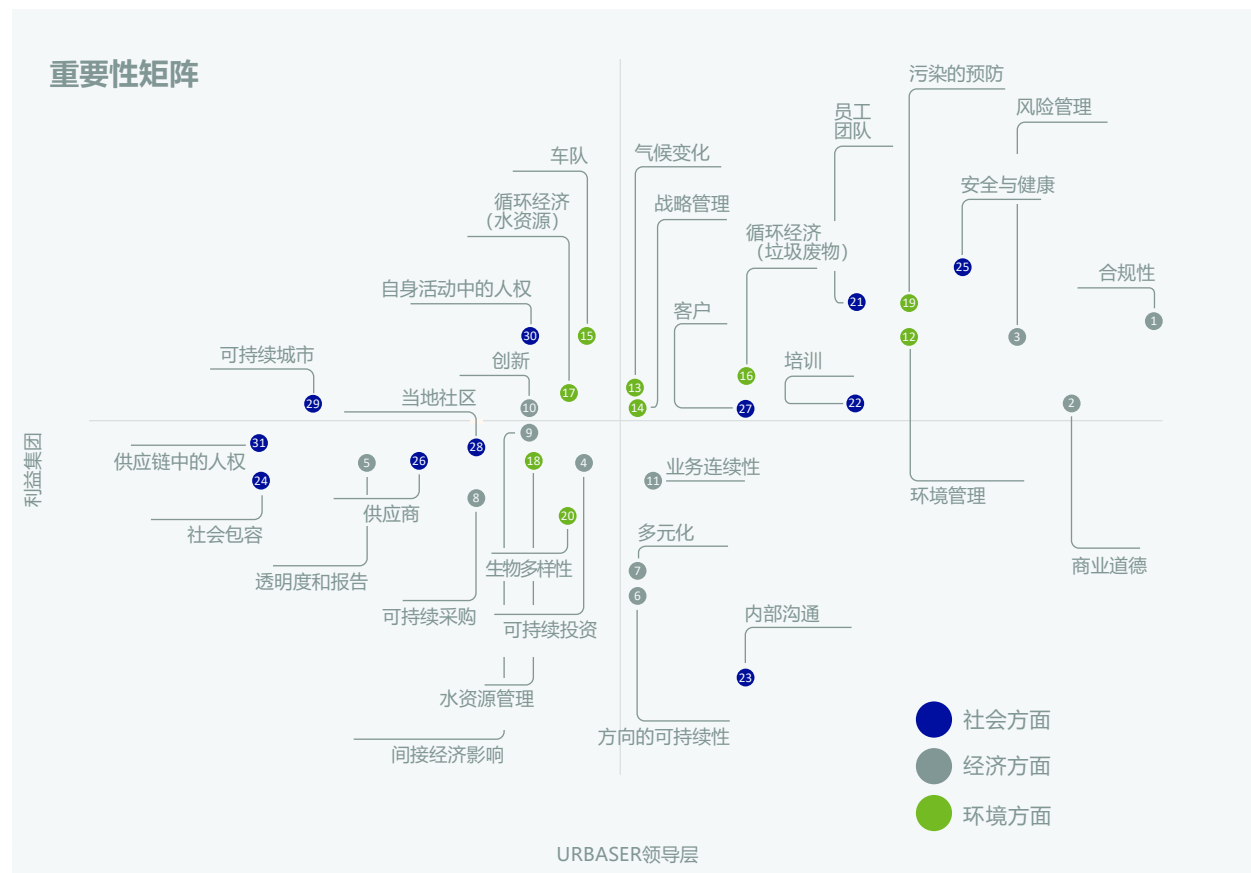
重要性矩阵

污染的预防
员工
团队
风险管理
车队
气候变化
安全与健康
循环经济
（水资源）
战略管理
循环经济
（垃圾废物）
合规性
自身活动中的人权
客户
可持续城市
创新
培训
当地社区
21
19
25
1
30
15
3
12
17
13
16
14
27
22
29
10
2
31
9
28
供应链中的人权
5
26
18
4
24
业务连续性
11
8
20
环境管理
社会包容
供应商
多元化
7
6
商业道德
透明度和报告
生物多样性
可持续采购
可持续投资
内部沟通
23
水资源管理
间接经济影响
方向的可持续性
社会方面
经济方面
环境方面

利益集团

URBASER领导层